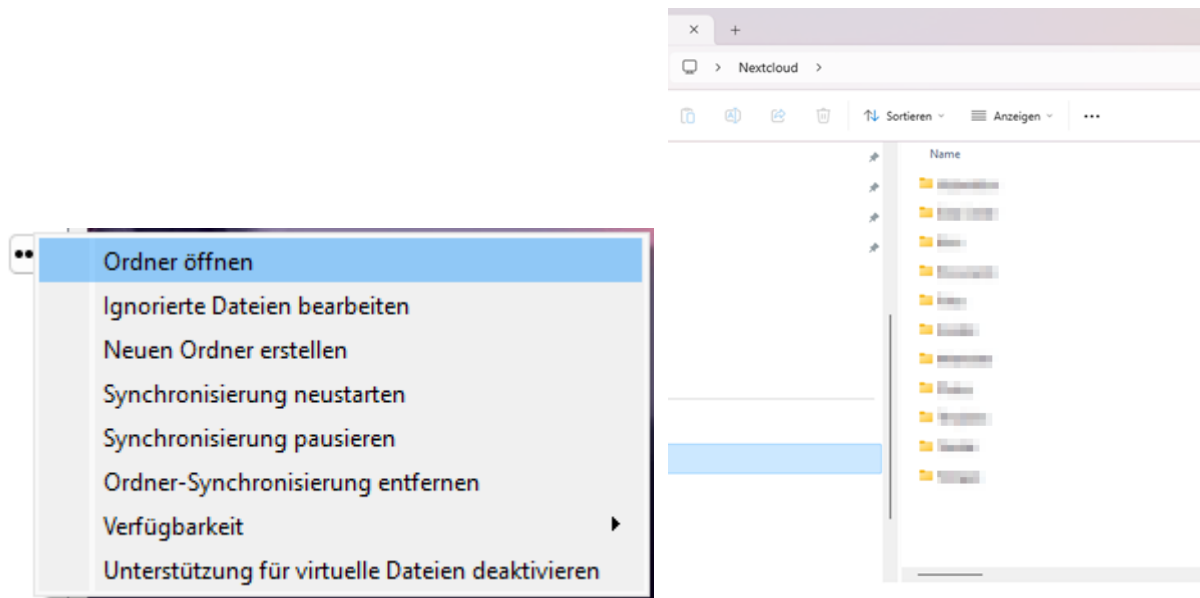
Ordner öffnen
Ignorierte Dateien bearbeiten
Neuen Ordner erstellen
Synchronisierung neustarten
Synchronisierung pausieren
Ordner-Synchronisierung entfernen
Verfügbarkeit
Unterstützung für virtuelle Dateien deaktivieren

×
+
Nextcloud
Sortieren
Anzeigen
...
Name
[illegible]
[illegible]
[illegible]
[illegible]
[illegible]
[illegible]
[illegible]
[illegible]
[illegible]
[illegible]
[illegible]